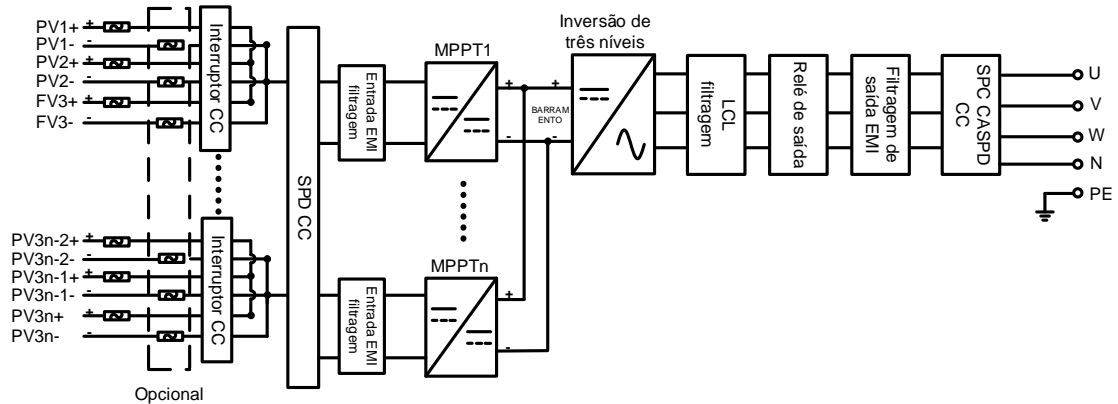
PV1+ +
PV1- -
PV2+ +
PV2- -
FV3+ +
FV3- -

Interruptor CC

PV3n-2+ +
PV3n-2- -
PV3n-1+ +
PV3n-1- -
PV3n+ +
PV3n- -

Interruptor CC

Opcional

SPD CC

Entrada EMI filtragem

Entrada EMI filtragem

MPPT1

MPPTn

+
-
+
-
+
-

BARRAMENTO

Inversão de três níveis

LCL filtragem

Relé de saída

Filtragem de saída EMI

SPC CASPD CC

U
V
W
N
PE